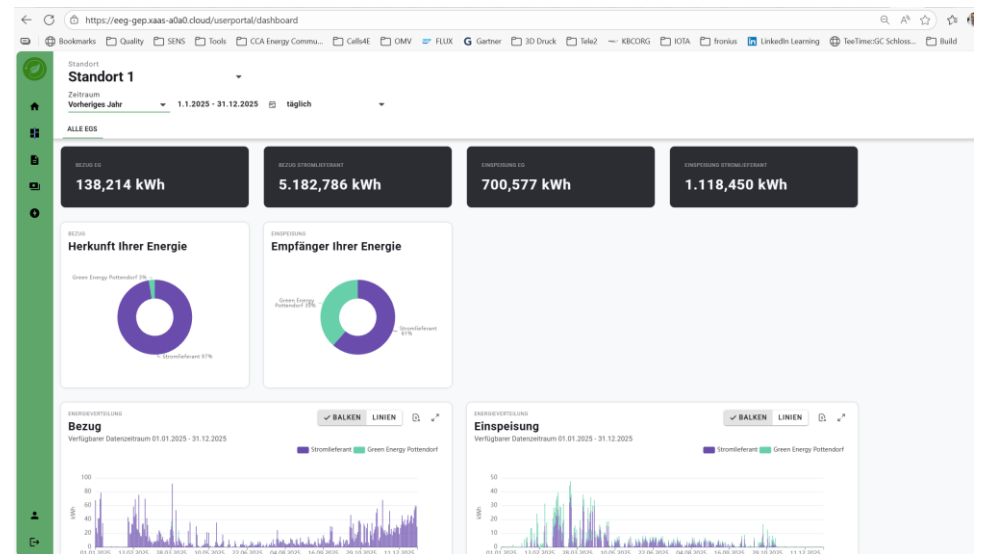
https://eeg-gep.xaas-a0a0.cloud/userportal/dashboard

Bookmarks Quality SENS Tools CCA Energy Commu... Cells4E OMV FLUX Gartner 3D Druck Tele2 KBCORG IOTA fronius LinkedIn Learning TeeTime:GC Schloss... Build

Standort
Standort 1

Zeitraum
Vorheriges Jahr 1.1.2025 - 31.12.2025 täglich

ALLE EGS

BEZUG EG
138,214 kWh

BEZUG STROMLIEFERANT
5.182,786 kWh

EINSPEISUNG EG
700,577 kWh

EINSPEISUNG STROMLIEFERANT
1.118,450 kWh

BEZUG
Herkunft Ihrer Energie

Green Energy Pottendorf 3%
Stromlieferant 97%

EINSPEISUNG
Empfänger Ihrer Energie

Green Energy Pottendorf 39%
Stromlieferant 61%

ENERGIEVERTEILUNG
Bezug
Verfügbarer Datenzeitraum 01.01.2025 - 31.12.2025
BALKEN LINIEN
Stromlieferant Green Energy Pottendorf
100 80 60 40 20 0
kWh
01.01.2025 12.02.2025 08.03.2025 10.05.2025 22.06.2025 04.08.2025 16.09.2025 28.10.2025 11.12.2025

ENERGIEVERTEILUNG
Einspeisung
Verfügbarer Datenzeitraum 01.01.2025 - 31.12.2025
BALKEN LINIEN
Stromlieferant Green Energy Pottendorf
50 40 30 20 10 0
kWh
01.01.2025 12.02.2025 28.03.2025 10.05.2025 22.06.2025 04.08.2025 16.09.2025 28.10.2025 11.12.2025